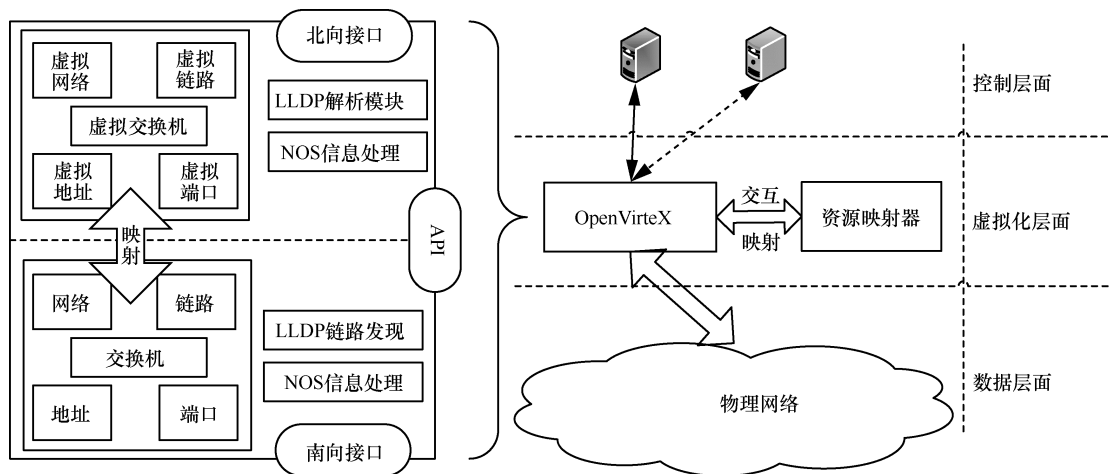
北向接口

虚拟网络

虚拟链路

LLDP解析模块

虚拟交换机

NOS信息处理

虚拟地址

虚拟端口

映射

API

网络

链路

LLDP链路发现

交换机

NOS信息处理

地址

端口

南向接口

控制层面

OpenVirteX

交互

映射

资源映射器

虚拟化层面

物理网络

数据层面